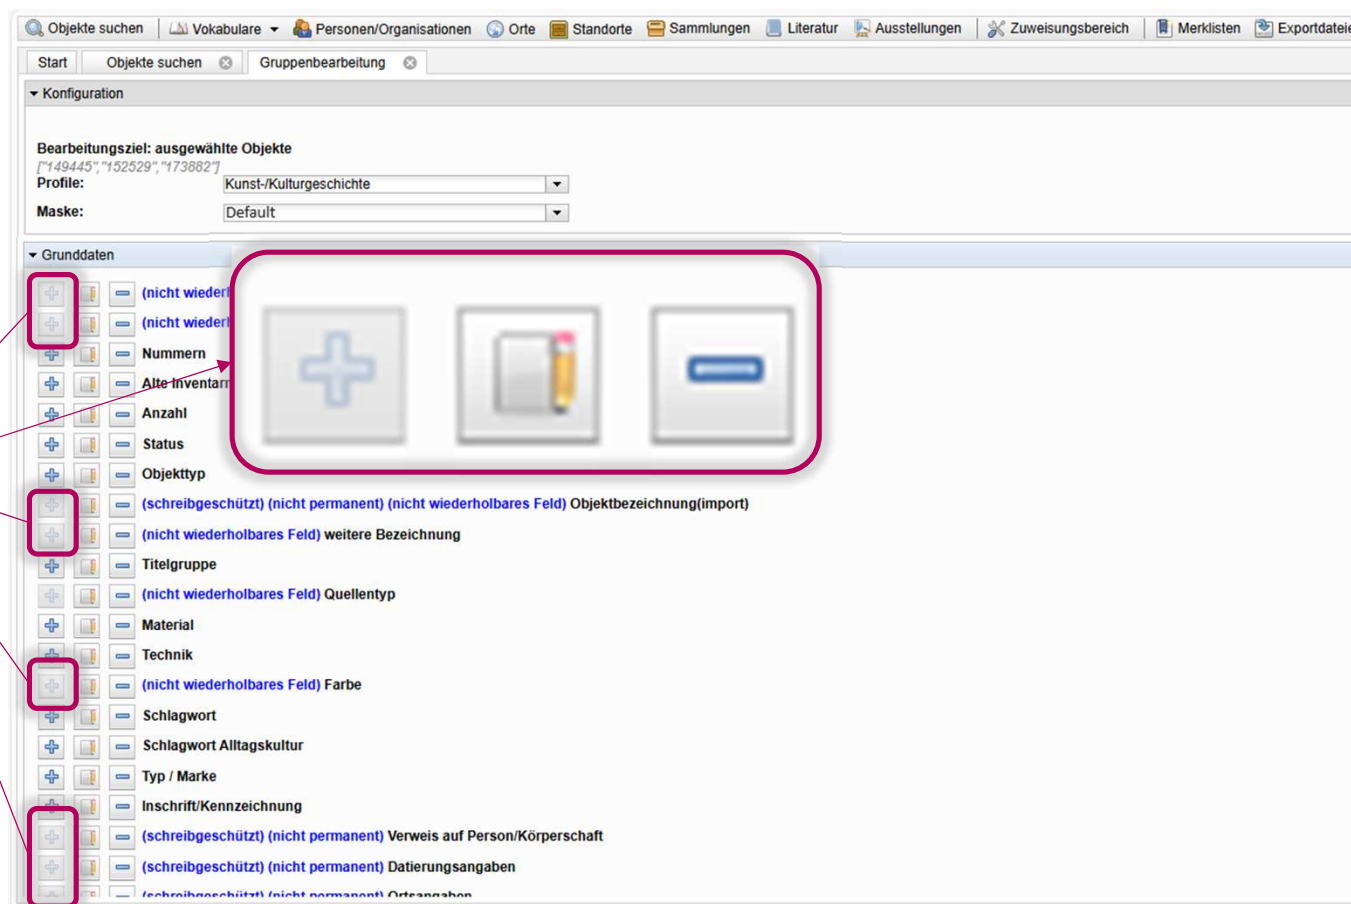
Objekte suchen | Vokabulare | Personen/Organisationen | Orte | Standorte | Sammlungen | Literatur | Ausstellungen | Zuweisungsbereich | Merklisten | Exportdatei

Start | Objekte suchen | Gruppenbearbeitung

Konfiguration

Bearbeitungsziel: ausgewählte Objekte
["149445","152529","173882"]
Profile: Kunst-/Kulturgeschichte
Maske: Default

Grunddaten

(nicht wiederh
(nicht wiederh
Nummern
Alte Inventarn
Anzahl
Status
Objekttyp
(schreibgeschützt) (nicht permanent) (nicht wiederholbares Feld) Objektbezeichnung(import)
(nicht wiederholbares Feld) weitere Bezeichnung
Titelgruppe
(nicht wiederholbares Feld) Quellentyp
Material
Technik
(nicht wiederholbares Feld) Farbe
Schlagwort
Schlagwort Alltagskultur
Typ / Marke
Inschrift/Kennzeichnung
(schreibgeschützt) (nicht permanent) Verweis auf Person/Körperschaft
(schreibgeschützt) (nicht permanent) Datierungsangaben
(schreibgeschützt) (nicht permanent) Ortsangaben